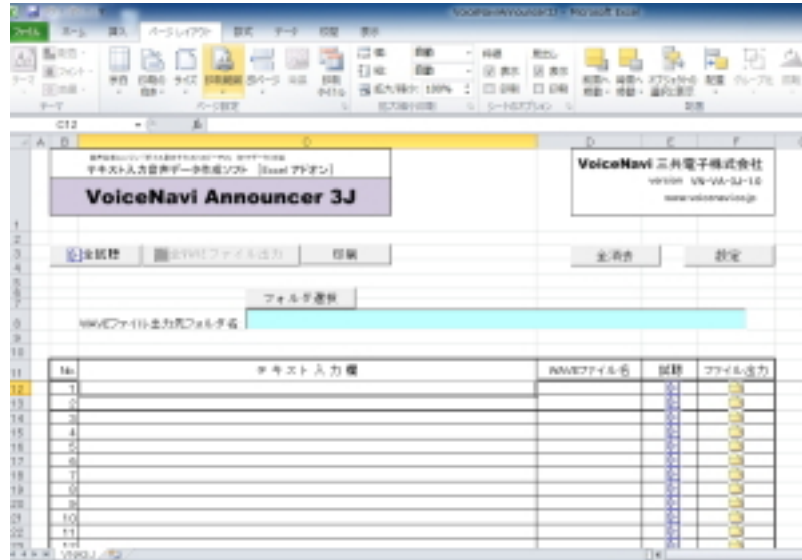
VoiceNaviAnnouncer3J - Microsoft Excel

ファイル　ホーム　挿入　ページレイアウト　数式　データ　校閲　表示

テーマ　配色　フォント　効果　余白　印刷の向き　サイズ　印刷範囲　改ページ　背景　印刷タイトル　ページ設定　横　縦　拡大/縮小 100%　拡大縮小印刷　枠線　見出し　表示　印刷　シートのオプション　前面へ移動　背面へ移動　オブジェクトの選択と表示　配置　グループ化　回転　配置

C12

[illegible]
テキスト入力音声データ作成ソフト [Excel アドオン]
VoiceNavi Announcer 3J

VoiceNavi 三井電子株式会社
version VN-VA-3J-1.0
www.voicenavi.co.jp

全試聴　全WAVファイル出力　印刷　全消去　設定

フォルダ選択

WAVEファイル出力先フォルダ名

| No. | テキスト入力欄 | WAVEファイル名 | 試聴 | ファイル出力 |
|---|---|---|---|---|
| 1 | | | | |
| 2 | | | | |
| 3 | | | | |
| 4 | | | | |
| 5 | | | | |
| 6 | | | | |
| 7 | | | | |
| 8 | | | | |
| 9 | | | | |
| 10 | | | | |
| 11 | | | | |
| 12 | | | | |

VNA3J